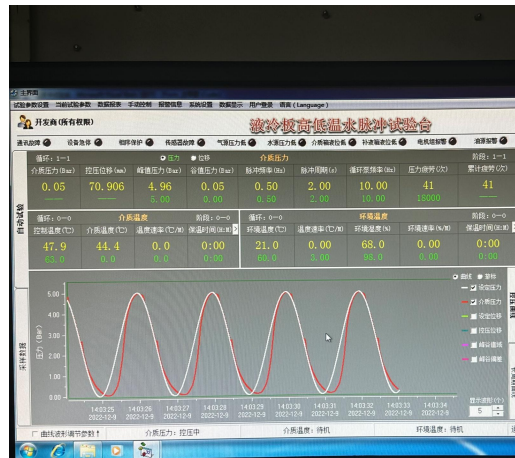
主界面

试验参数设置 当前试验参数 数据报表 手动控制 报警信息 系统设置 数据显示 用户管理 语言(Language)

开发商(所有权限)

液冷板高低温水脉冲试验台

通讯故障 设备急停 物理保护 传感器故障 气源压力低 水源压力低 介质箱液位低 补液箱液位低 电机过载 油源报警

循环: 1-1 ● 压力 ○ 位移 介质压力 阶段: 1-1

| 介质压力(Bar) | 控压位移(mm) | 峰值压力(Bar) | 谷值压力(Bar) | 脉冲频率(Hz) | 脉冲周期(s) | 循环频率(Hz) | 压力进程(次) | 累计进程(次) |
|---|---|---|---|---|---|---|---|---|
| 0.05 | 70.906 | 4.96 | 0.05 | 0.50 | 2.00 | 10.00 | 41 | 41 |
| | | 5.00 | 0.00 | 0.50 | 2.00 | 10.00 | 18000 | |

循环: 0-0 介质温度 阶段: 0-0 循环: 0-0 环境温度 阶段: 0-0

| 控制温度(℃) | 介质温度(℃) | 温度速率(℃/m) | 保温时间(m) | 环境温度(℃) | 温度速率(℃/m) | 环境湿度(%) | 环境速率(%/m) | 保温时间(m) |
|---|---|---|---|---|---|---|---|---|
| 47.9 | 44.4 | 0.0 | 0:00 | 21.0 | 0.0 | 68.0 | 0.0 | 0:00 |
| 63.0 | 0.0 | 0.0 | 0:00 | 60.0 | 3.00 | 98.0 | 0.0 | 0:00 |

自动试验

采样数据

● 曲线 ○ 表格

设定压力
介质压力
设定位移
控压位移
峰谷温度
峰谷湿度

压力(Bar)

14:03:25 2022-12-9 14:03:26 2022-12-9 14:03:27 2022-12-9 14:03:28 2022-12-9 14:03:29 2022-12-9 14:03:30 2022-12-9 14:03:31 2022-12-9 14:03:32 2022-12-9 14:03:33 2022-12-9 14:03:34 2022-12-9

显示速度(个)
5

曲线读到调节参数 介质压力: 控压中 介质温度: 待机 环境温度: 待机